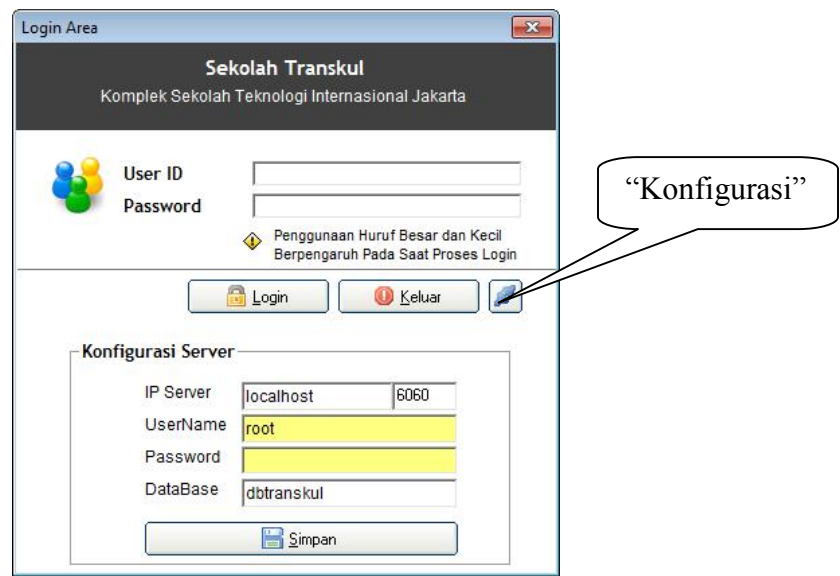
Login Area

Sekolah Transkul

Komplek Sekolah Teknologi Internasional Jakarta

User ID

Password

Penggunaan Huruf Besar dan Kecil Berpengaruh Pada Saat Proses Login

Login

Keluar

"Konfigurasi"

Konfigurasi Server

IP Server localhost 6060

UserName root

Password

DataBase dbtranskul

Simpan